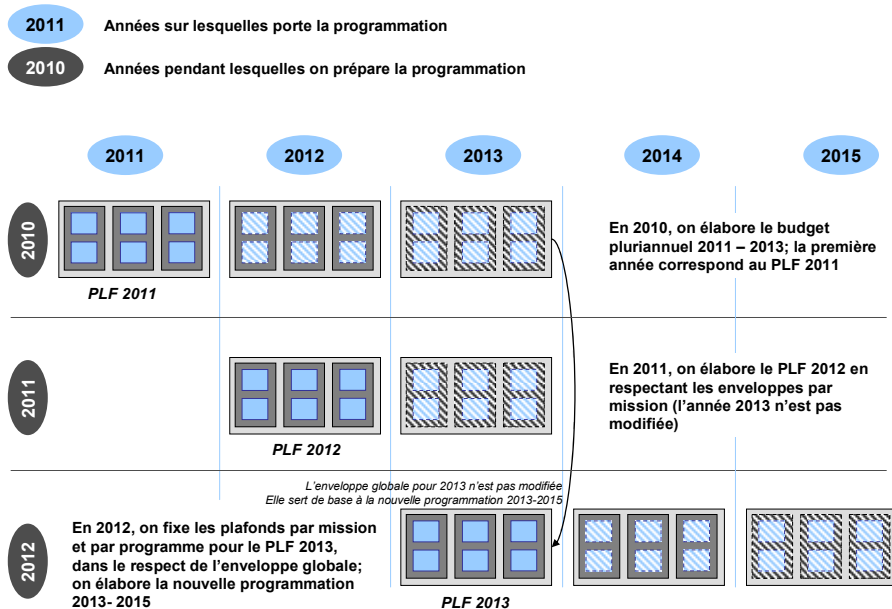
2011 Années sur lesquelles porte la programmation

2010 Années pendant lesquelles on prépare la programmation

2011

2012

2013

2014

2015

2010

PLF 2011

En 2010, on élabore le budget pluriannuel 2011 – 2013; la première année correspond au PLF 2011

2011

PLF 2012

En 2011, on élabore le PLF 2012 en respectant les enveloppes par mission (l'année 2013 n'est pas modifiée)

L'enveloppe globale pour 2013 n'est pas modifiée
Elle sert de base à la nouvelle programmation 2013-2015

2012

En 2012, on fixe les plafonds par mission et par programme pour le PLF 2013, dans le respect de l'enveloppe globale; on élabore la nouvelle programmation 2013- 2015

PLF 2013